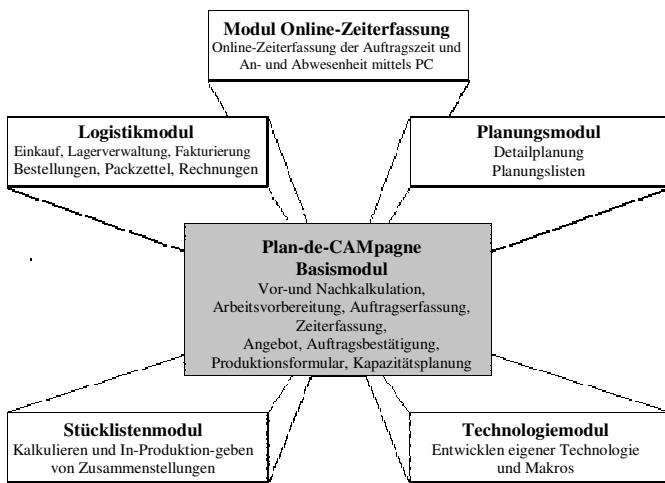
**Modul Online-Zeiterfassung**
Online-Zeiterfassung der Auftragszeit und An- und Abwesenheit mittels PC

**Logistikmodul**
Einkauf, Lagerverwaltung, Fakturierung
Bestellungen, Packzettel, Rechnungen

**Planungsmodul**
Detailplanung
Planungslisten

**Plan-de-CAMpagne**
**Basismodul**
Vor-und Nachkalkulation, Arbeitsvorbereitung, Auftragserfassung, Zeiterfassung, Angebot, Auftragsbestätigung, Produktionsformular, Kapazitätsplanung

**Stücklistenmodul**
Kalkulieren und In-Produktion-geben von Zusammenstellungen

**Technologiemodul**
Entwicklen eigener Technologie und Makros